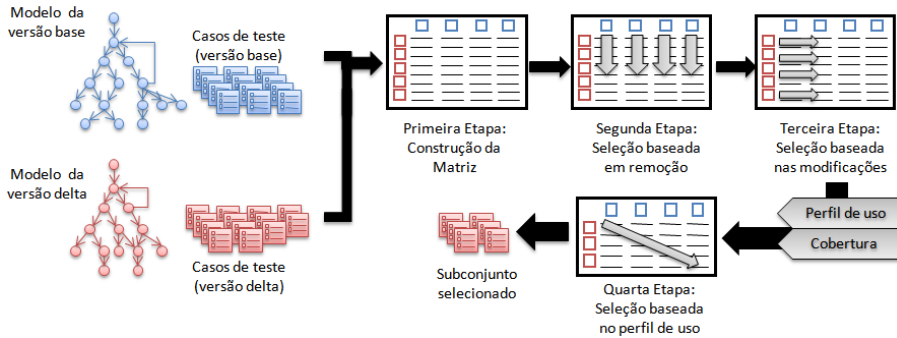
Modelo da versão base

Casos de teste (versão base)

Modelo da versão delta

Casos de teste (versão delta)

Primeira Etapa: Construção da Matriz

Segunda Etapa: Seleção baseada em remoção

Terceira Etapa: Seleção baseada nas modificações

Perfil de uso

Cobertura

Quarta Etapa: Seleção baseada no perfil de uso

Subconjunto selecionado